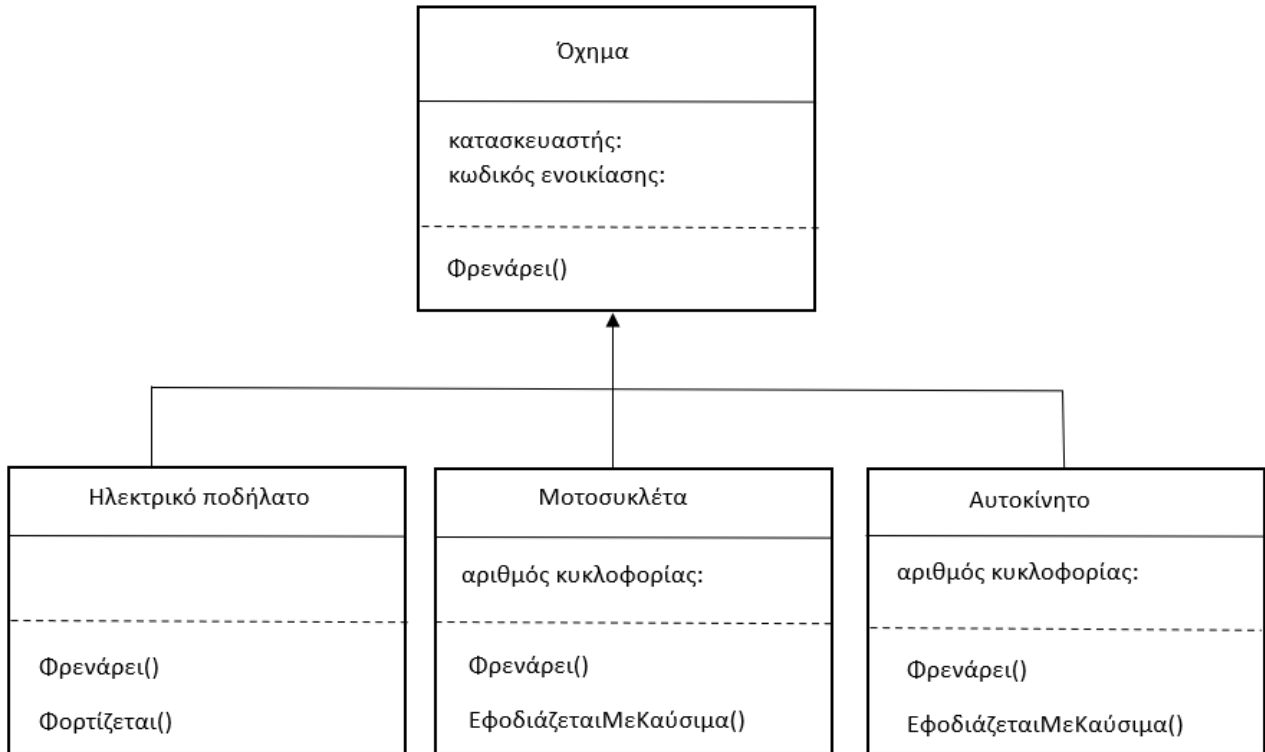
Όχημα

κατασκευαστής:
κωδικός ενοικίασης:

Φρενάρει()

Ηλεκτρικό ποδήλατο

Φρενάρει()

Φορτίζεται()

Μοτοσυκλέτα

αριθμός κυκλοφορίας:

Φρενάρει()

ΕφοδιάζεταιΜεΚαύσιμα()

Αυτοκίνητο

αριθμός κυκλοφορίας:

Φρενάρει()

ΕφοδιάζεταιΜεΚαύσιμα()